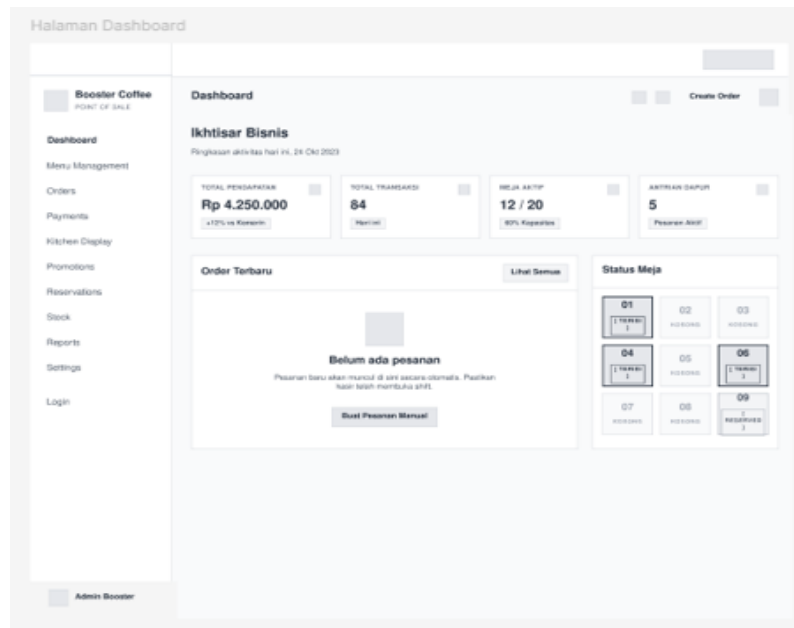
Halaman Dashboard

Booster Coffee
POINT OF SALE

Dashboard
Menu Management
Orders
Payments
Kitchen Display
Promotions
Reservations
Stock
Reports
Settings
Login

Admin Booster

Dashboard

Create Order

Ikhtisar Bisnis
Ringkasan aktivitas hari ini, 24 Okt 2023

TOTAL PENDAPATAN
Rp 4.250.000
+12% vs Kemarin

TOTAL TRANSAKSI
84
Hari ini

MEJA AKTIF
12 / 20
60% Kapasitas

ANTRIAN DAPUR
5
Pesanan Aktif

Order Terbaru
Lihat Semua

Belum ada pesanan
Pesanan baru akan muncul di sini secara otomatis. Pastikan kasir telah membuka shift.

Buat Pesanan Manual

Status Meja

01
[ TERISI ]

02
KOSONG

03
KOSONG

04
[ TERISI ]

05
KOSONG

06
[ TERISI ]

07
KOSONG

08
KOSONG

09
[ RESERVED ]